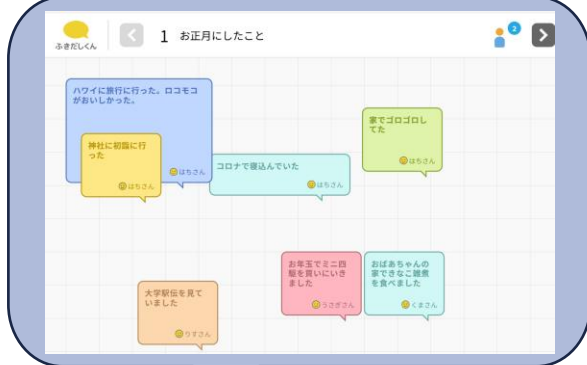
ふきだしくん

1 お正月にしたこと

2

ハワイに旅行に行った。ロコモコがおいしかった。

はちさん

神社に初詣に行った

はちさん

コロナで寝込んでいた

はちさん

家でゴロゴロしてた

はちさん

お年玉でミニ四駆を買いにいきました

うさぎさん

おばあちゃんの家できなこ雑煮を食べました

くまさん

大学駅伝を見ていました

りすさん